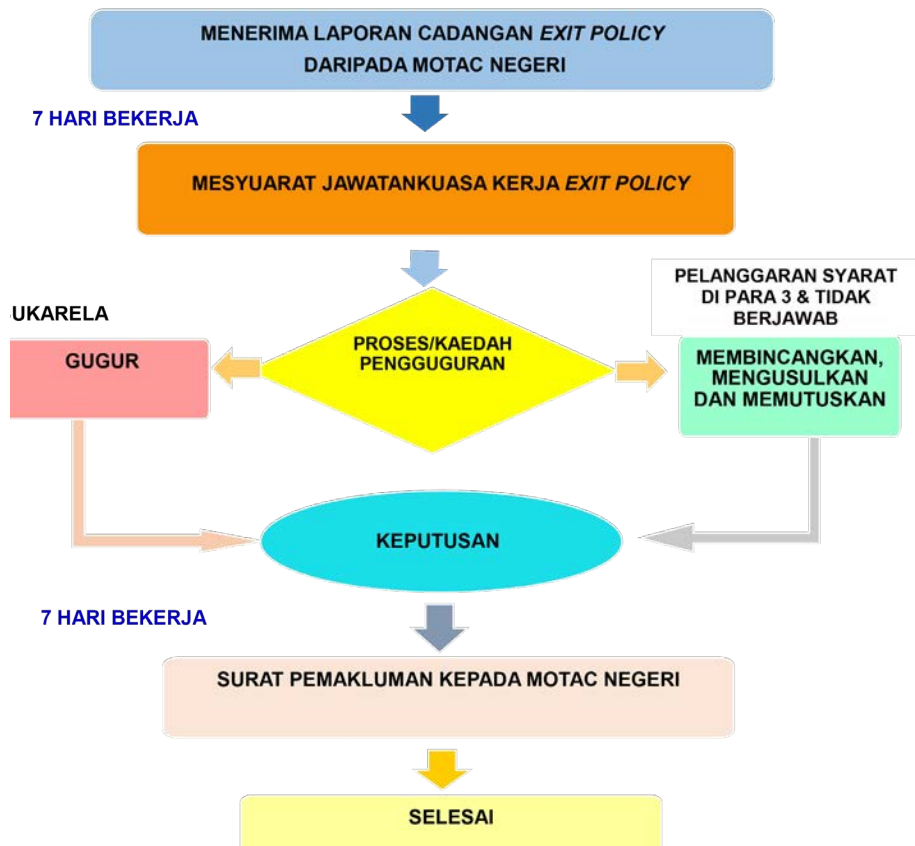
MENERIMA LAPORAN CADANGAN EXIT POLICY DARIPADA MOTAC NEGERI

7 HARI BEKERJA

MESYUARAT JAWATANKUASA KERJA EXIT POLICY

PELANGGARAN SYARAT DI PARA 3 & TIDAK BERJAWAB

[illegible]UKARELA

GUGUR

PROSES/KAEDAH PENGGUGURAN

MEMBINCANGKAN, MENGUSULKAN DAN MEMUTUSKAN

KEPUTUSAN

7 HARI BEKERJA

SURAT PEMAKLUMAN KEPADA MOTAC NEGERI

SELESAI